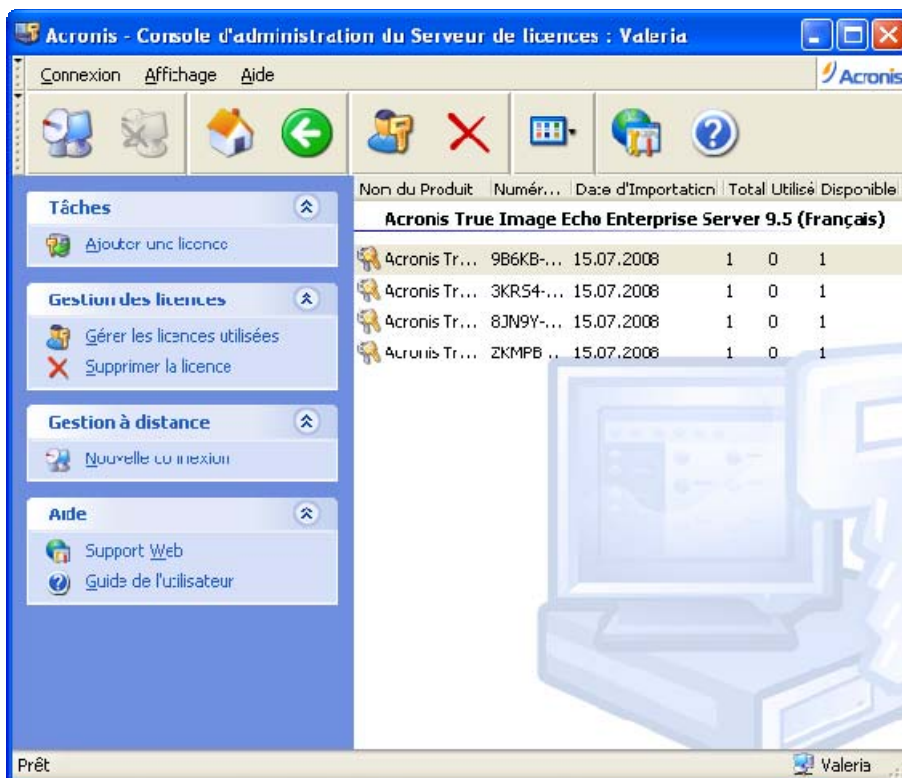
Acronis - Console d'administration du Serveur de licences : Valeria

Connexion Affichage Aide

Acronis

Tâches

Ajouter une licence

Gestion des licences

Gérer les licences utilisées

Supprimer la licence

Gestion à distance

Nouvelle connexion

Aide

Support Web

Guide de l'utilisateur

| Nom du Produit | Numér... | Date d'Importation | Total | Utilisé | Disponible |
|---|---|---|---|---|---|
| Acronis True Image Echo Enterprise Server 9.5 (Français) | | | | | |
| Acronis Tr... | 9B6KB-... | 15.07.2008 | 1 | 0 | 1 |
| Acronis Tr... | 3KRS4-... | 15.07.2008 | 1 | 0 | 1 |
| Acronis Tr... | 8JN9Y-... | 15.07.2008 | 1 | 0 | 1 |
| Acronis Tr... | ZKMPB... | 15.07.2008 | 1 | 0 | 1 |

Prêt

Valeria